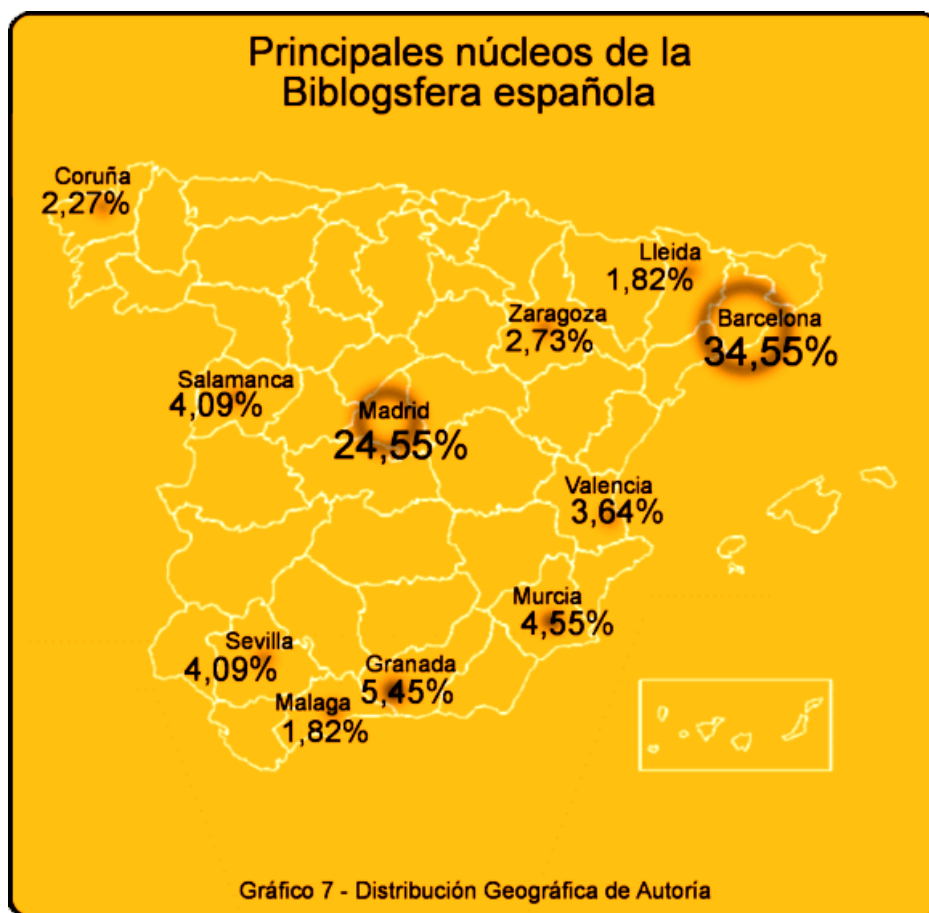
Principales núcleos de la Biblogsfera española

Coruña
2,27%

Lleida
1,82%

Zaragoza
2,73%

Barcelona
34,55%

Salamanca
4,09%

Madrid
24,55%

Valencia
3,64%

Murcia
4,55%

Sevilla
4,09%

Granada
5,45%

Malaga
1,82%

Gráfico 7 - Distribución Geográfica de Autoría